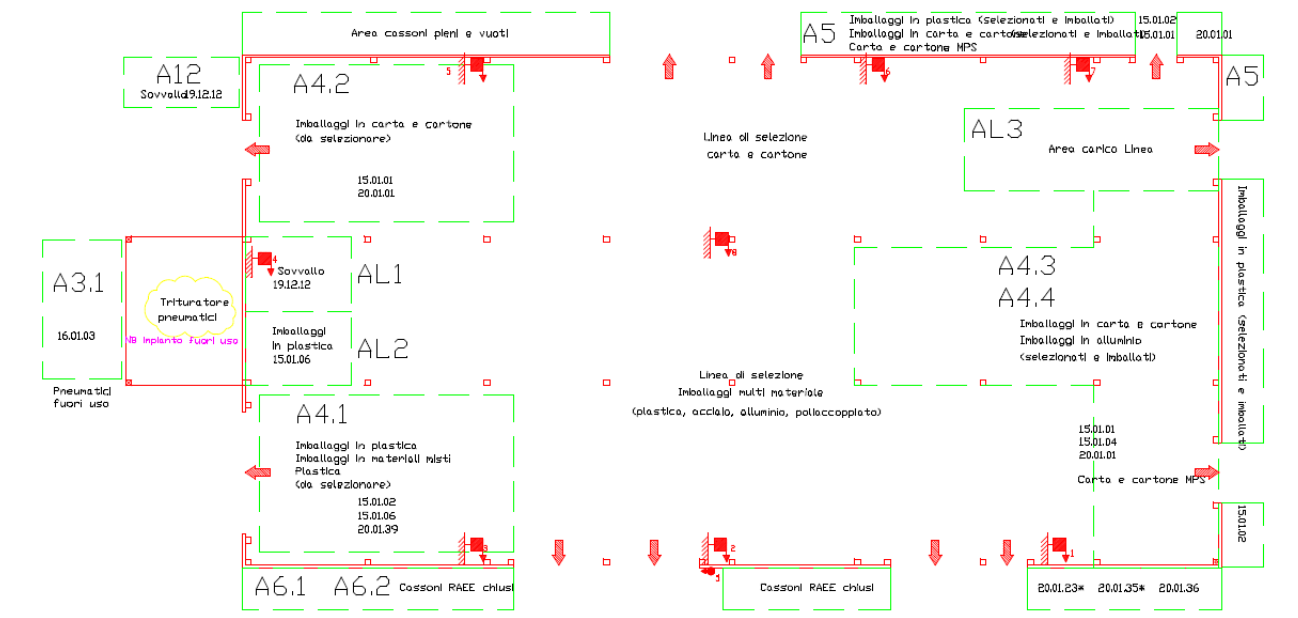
Area cassoni pieni e vuoti

A5
Imballaggi in plastica (selezionati e imballati)
Imballaggi in carta e cartone (selezionati e imballati)
Carta e cartone MPS

15.01.02
15.01.01

20.01.01

A5

A12
Sovvallo 19.12.12

A4.2
Imballaggi in carta e cartone (da selezionare)
15.01.01
20.01.01

Linea di selezione carta e cartone

AL3
Area carico Linea

Imballaggi in plastica (selezionati e imballati)

A3.1
16.01.03

Pneumatici fuori uso

Trituratore pneumatici
N Impianto fuori uso

Sovvallo 19.12.12

AL1

Imballaggi in plastica 15.01.06

AL2

A4.3
A4.4
Imballaggi in carta e cartone
Imballaggi in alluminio
(selezionati e imballati)

Linea di selezione
Imballaggi multi materiale
(plastica, acciaio, alluminio, poliaccoppiato)

A4.1
Imballaggi in plastica
Imballaggi in materiali misti
Plastica
(da selezionare)
15.01.02
15.01.06
20.01.39

15.01.01
15.01.04
20.01.01

Carta e cartone MPS

15.01.02

A6.1
A6.2
Cassoni RAEE chiusi

Cassoni RAEE chiusi

20.01.23* 20.01.35* 20.01.36

1 2 3 4 5 6 7 8